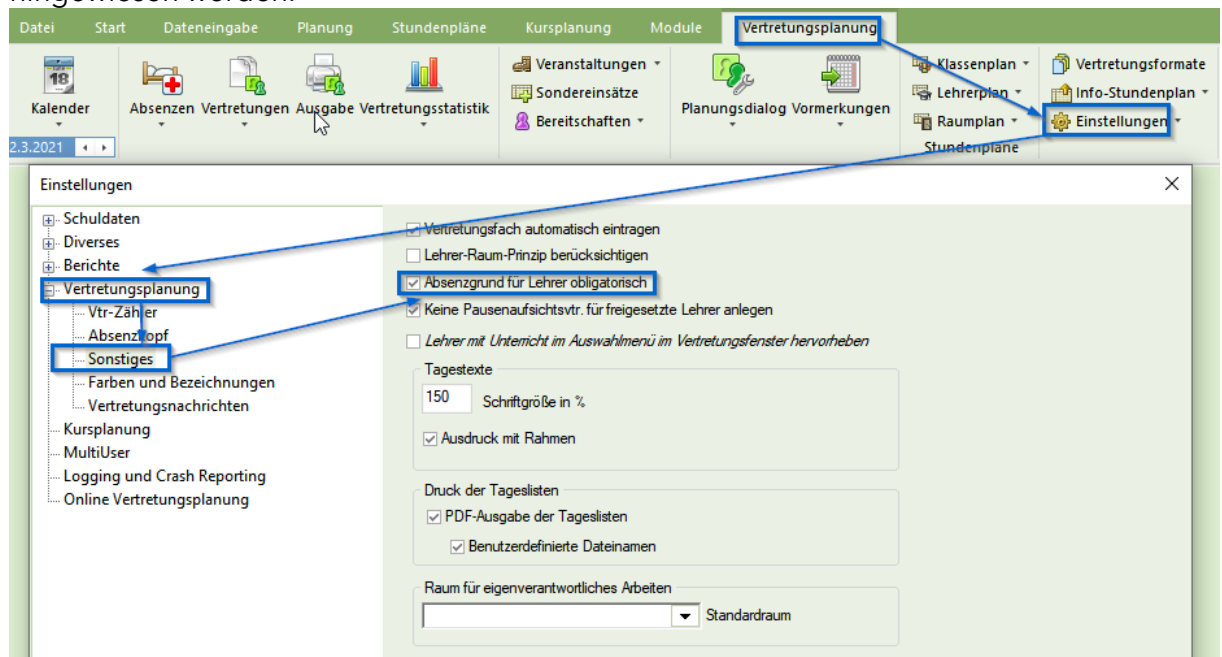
zugewiesen werden.

Datei Start Dateneingabe Planung Stundenpläne Kursplanung Module Vertretungsplanung

Kalender
2.3.2021
Absenzen Vertretungen Ausgabe Vertretungsstatistik
Veranstaltungen
Sondereinsätze
Bereitschaften
Planungsdialog Vormerkungen
Klassenplan
Lehrerplan
Raumplan
Stundenpläne
Vertretungsformate
Info-Stundenplan
Einstellungen

Einstellungen

Schuldaten
Diverses
Berichte
Vertretungsplanung
Vtr-Zähler
Absenzkopf
Sonstiges
Farben und Bezeichnungen
Vertretungsnachrichten
Kursplanung
MultiUser
Logging und Crash Reporting
Online Vertretungsplanung

Vertretungsfach automatisch eintragen
Lehrer-Raum-Prinzip berücksichtigen
Absenzgrund für Lehrer obligatorisch
Keine Pausenaufsichtsvtr. für freigesetzte Lehrer anlegen
Lehrer mit Unterricht im Auswahlmenü im Vertretungsfenster hervorheben

Tagestexte
150 Schriftgröße in %
Ausdruck mit Rahmen

Druck der Tageslisten
PDF-Ausgabe der Tageslisten
Benutzerdefinierte Dateinamen

Raum für eigenverantwortliches Arbeiten
Standardraum